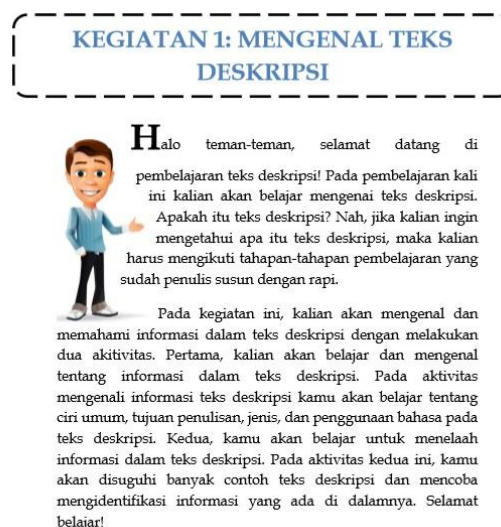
KEGIATAN 1: MENGENAL TEKS DESKRIPSI

Halo teman-teman, selamat datang di pembelajaran teks deskripsi! Pada pembelajaran kali ini kalian akan belajar mengenai teks deskripsi. Apakah itu teks deskripsi? Nah, jika kalian ingin mengetahui apa itu teks deskripsi, maka kalian harus mengikuti tahapan-tahapan pembelajaran yang sudah penulis susun dengan rapi.

Pada kegiatan ini, kalian akan mengenal dan memahami informasi dalam teks deskripsi dengan melakukan dua akitivitas. Pertama, kalian akan belajar dan mengenal tentang informasi dalam teks deskripsi. Pada aktivitas mengenali informasi teks deskripsi kamu akan belajar tentang ciri umum, tujuan penulisan, jenis, dan penggunaan bahasa pada teks deskripsi. Kedua, kamu akan belajar untuk menelaah informasi dalam teks deskripsi. Pada aktivitas kedua ini, kamu akan disuguhi banyak contoh teks deskripsi dan mencoba mengidentifikasi informasi yang ada di dalamnya. Selamat belajar!